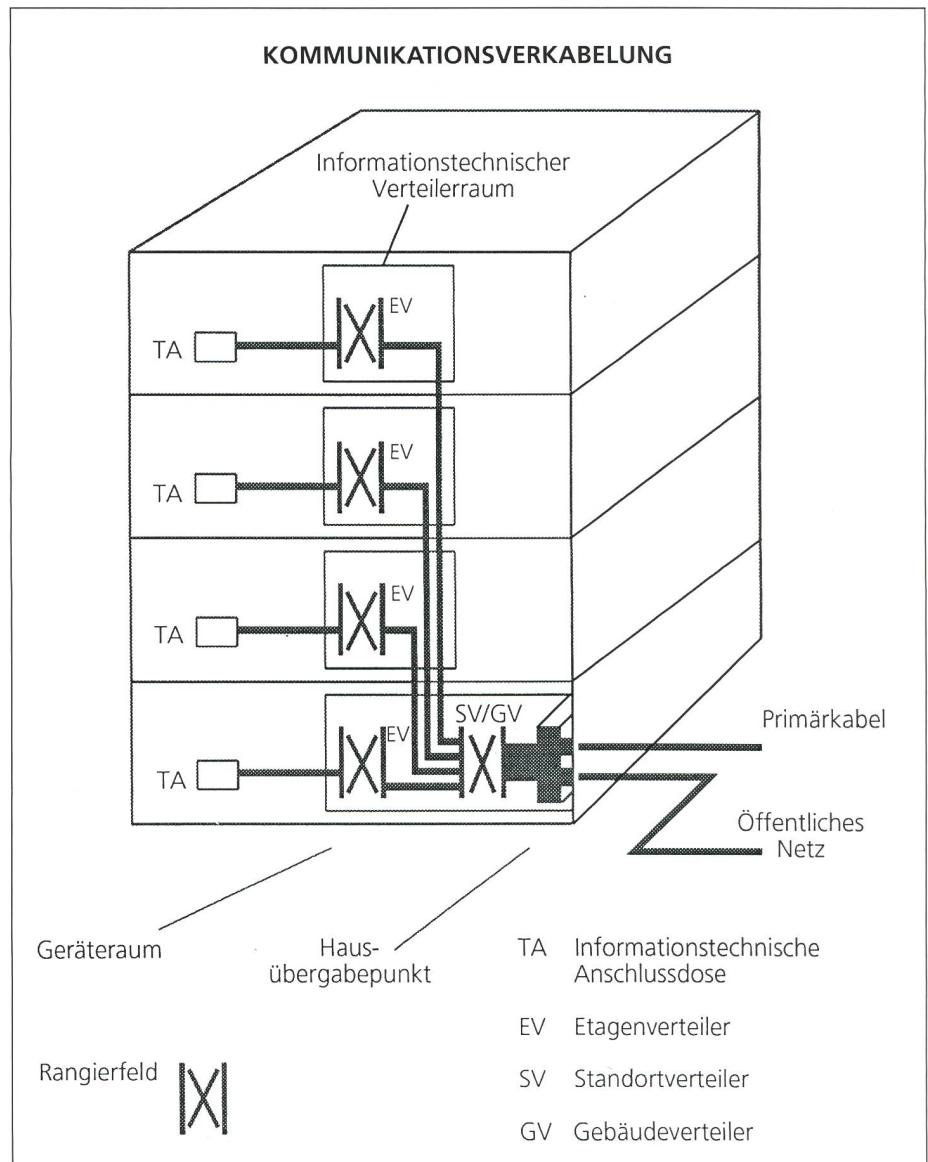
KOMMUNIKATIONSVERKABELUNG

Informationstechnischer Verteilerraum

EV

TA

EV

TA

EV

TA

SV/GV

EV

TA

Primärkabel

Öffentliches Netz

Geräteraum

Haus-übergabepunkt

TA Informationstechnische Anschlussdose

EV Etagenverteiler

SV Standortverteiler

GV Gebäudeverteiler

Rangierfeld